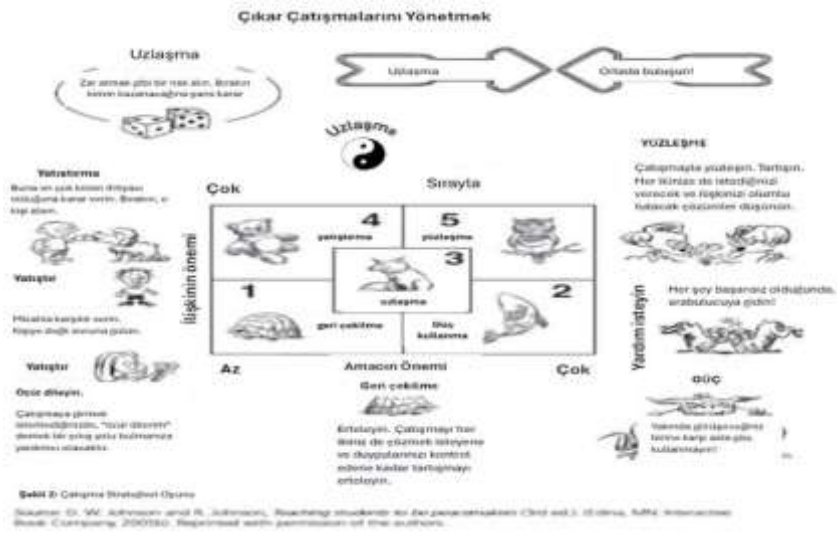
Çıkar Çatışmalarını Yönetmek

Uzlaşma

Zar atmak gibi bir risk alın. Birakın kimin kazanacağını şans karar

Uzlaşma

Ortada buluşun!

Uzlaşma

YÜZLEŞME

Çatışmayla yüzleşin. Tartışın. Her ikinizi de istediğinizi verecek ve ilişkinizi olumlu tutacak çözümler düşünün.

Yatıştırma

Buna en çok kimin ihtiyacı olduğuna karar verin. Birakın, o kişi alsın.

Çok

Sırayla

4

yatıştırma

5

yüzleşme

3

uzlaşma

1

geri çekilme

2

Güç kullanma

İlişkinin önemi

Az

Amacın Önemi

Çok

Yatıştır

Mizahla karşılık verin. Kapıyı doğlı sonuna gülün.

Yatıştır

Özür dileyin.

Çatışmaya girmek istemediğinizi, "özür dilerim" demek bir çıkış yolu bulmanıza yardımcı olacaktır.

Geri çekilme

Erteleyin. Çatışmayı her ikiniz de çözmek isteyene ve duygularınızı kontrol edene kadar tartışmayı erteleyin.

Yardım isteyin

Her şey başarısız olduğunda, arabulucuya gidin!

GÜÇ

Yakında girişeceğiniz birine karşı asla güç kullanmayın!

Şekil 2: Çatışma Stratejileri Oyunu

Source: D. W. Johnson and R. Johnson, Teaching students to be peacemakers (3rd ed.) (Edina, MN: Interaction Book Company, 2005b). Reprinted with permission of the authors.